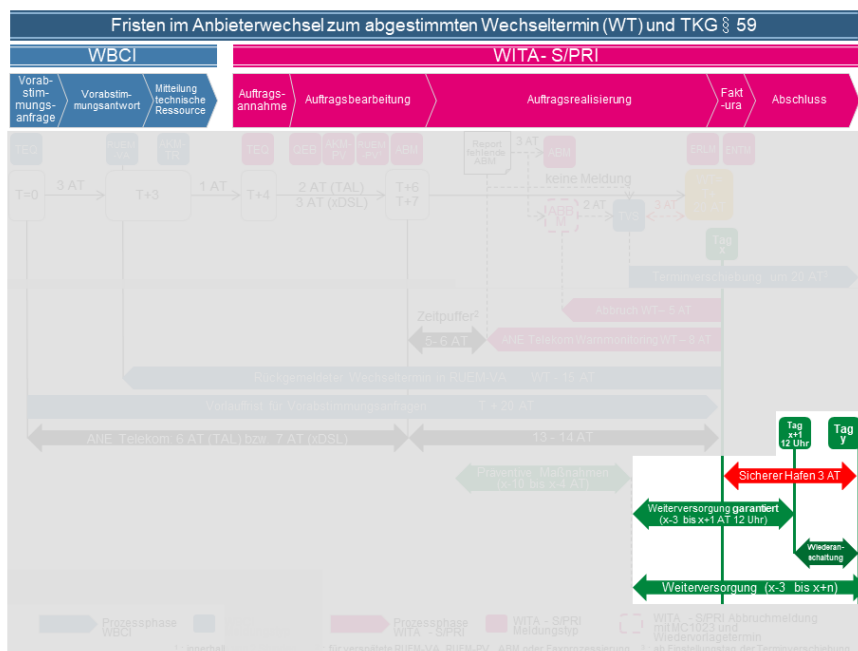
Fristen im Anbieterwechsel zum abgestimmten Wechseltermin (WT) und TKG § 59

WBCI

WITA- S/PRI

Vorabstimmungsanfrage

Vorabstimmungsantwort

Mitteilung technische Ressource

Auftragsannahme

Auftragsbearbeitung

Auftragsrealisierung

Faktura

Abschluss

TEC

RUEM VA

AKM TR

TEC

QEB

RAM-PV

ABBM PV

ABM

Report fehlende ABM

3 AT

ABM

ERLM

ENTM

T=0

3 AT

T+3

1 AT

T+4

2 AT (TAL)

3 AT (xDSL)

T+6

T+7

keine Meldung

ABBM

2 AT

T-X

3 AT

Tag x

Terminverschiebung um 20 AT

Abbruch WT – 5 AT

Zeitpuffer

5 - 6 AT

ANE Telekom Warnmonitoring WT – 6 AT

Rückgemeldeter Wechseltermin in RUEM-VA    WT - 15 AT

Vorlaufzeit für Vorabstimmungsanfragen    1 + 29 AT

ANE Telekom: 6 AT (TAL) bzw. 7 AT (xDSL)

13 - 14 AT

Präventive Maßnahmen (x-10 bis x-4 AT)

Tag x+1 12 Uhr

Tag y

Sicherer Hafen 3 AT

Weiterversorgung garantiert (x-3 bis x+1 AT 12 Uhr)

Wiederanschaltung

Weiterversorgung (x-3 bis x+n)

Prozessphase WBCI

Prozessphase WITA – S/PRI

WITA – S/PRI Meldungstyp

WITA – S/PRI Abbruchmeldung mit MC1023 und Wiedervorlagetermin

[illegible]